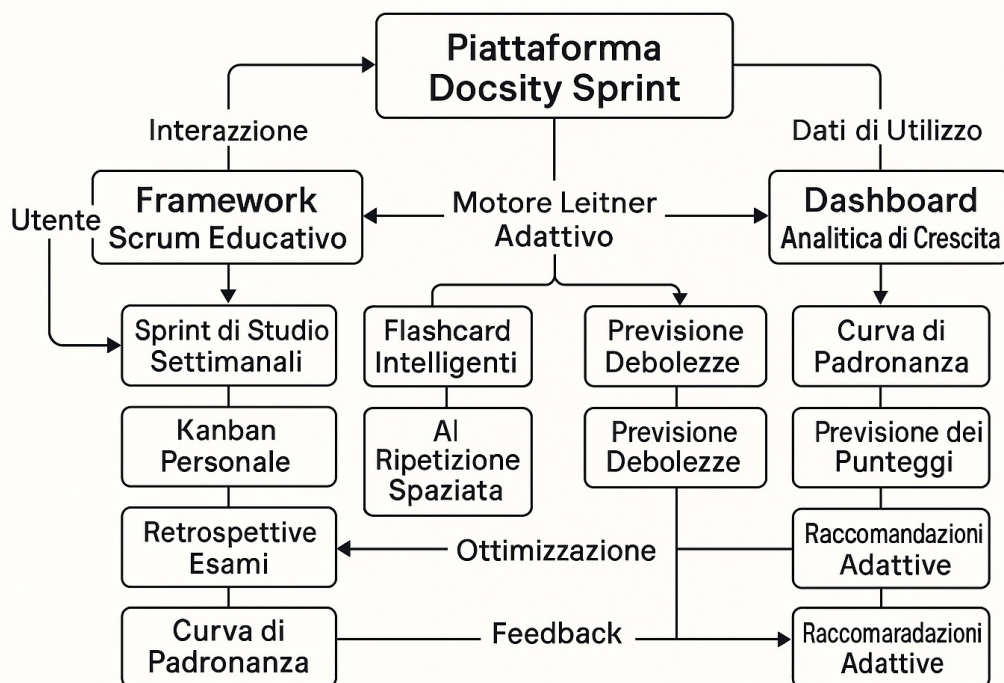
Piattaforma Docsity Sprint

Interazzione

Dati di Utilizzo

Utente

Framework Scrum Educativo

Motore Leitner Adattivo

Dashboard Analitica di Crescita

Sprint di Studio Settimanali

Flashcard Intelligenti

Previsione Debolezze

Curva di Padronanza

Kanban Personale

AI Ripetizione Spaziata

Previsione Debolezze

Previsione dei Punteggi

Retrospettive Esami

Ottimizzazione

Raccomandazioni Adattive

Curva di Padronanza

Feedback

Raccomaradazioni Adattive